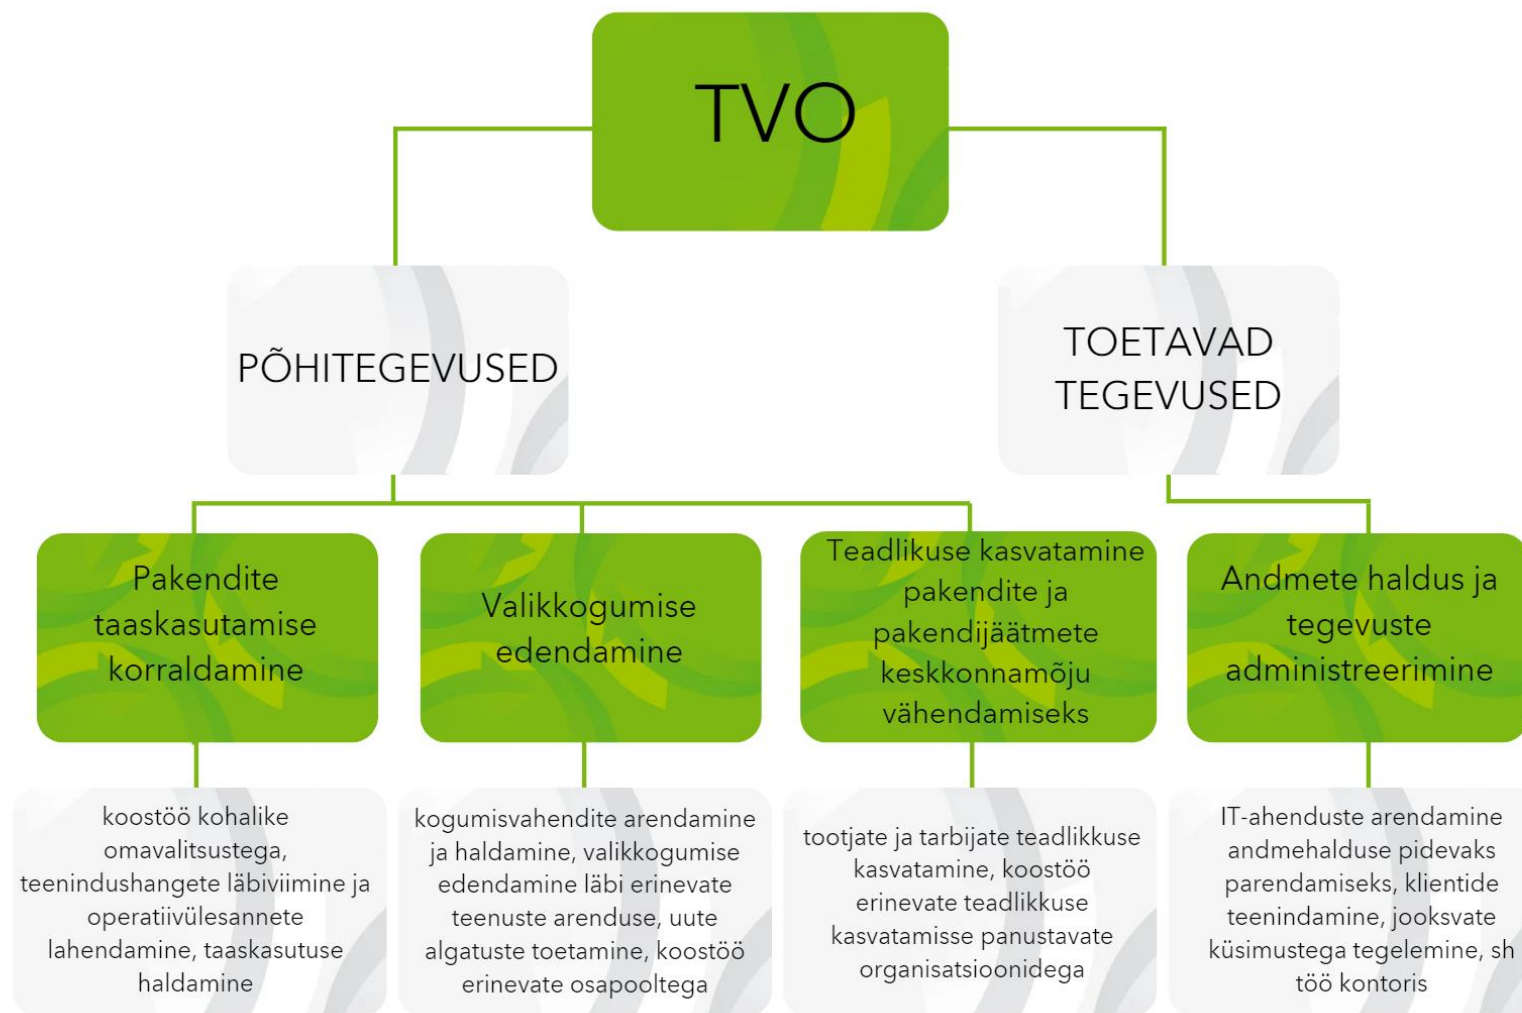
TVO

PÕHITEGEVUSED

TOETAVAD TEGEVUSED

Pakendite taaskasutamise korraldamine

Valikkogumise edendamine

Teadlikuse kasvatamine pakendite ja pakendijäätmete keskkonnamõju vähendamiseks

Andmete haldus ja tegevuste administreerimine

koostöö kohalike omavalitsustega, teenindushangete läbiviimine ja operatiivülesannete lahendamine, taaskasutuse haldamine

kogumisvahendite arendamine ja haldamine, valikkogumise edendamine läbi erinevate teenuste arenduse, uute algatuste toetamine, koostöö erinevate osapooltega

tootjate ja tarbijate teadlikkuse kasvatamine, koostöö erinevate teadlikkuse kasvatamisse panustavate organisatsioonidega

IT-ahenduste arendamine andmehalduse pidevaks parendamiseks, klientide teenindamine, jooksvate küsimustega tegelemine, sh töö kontoris